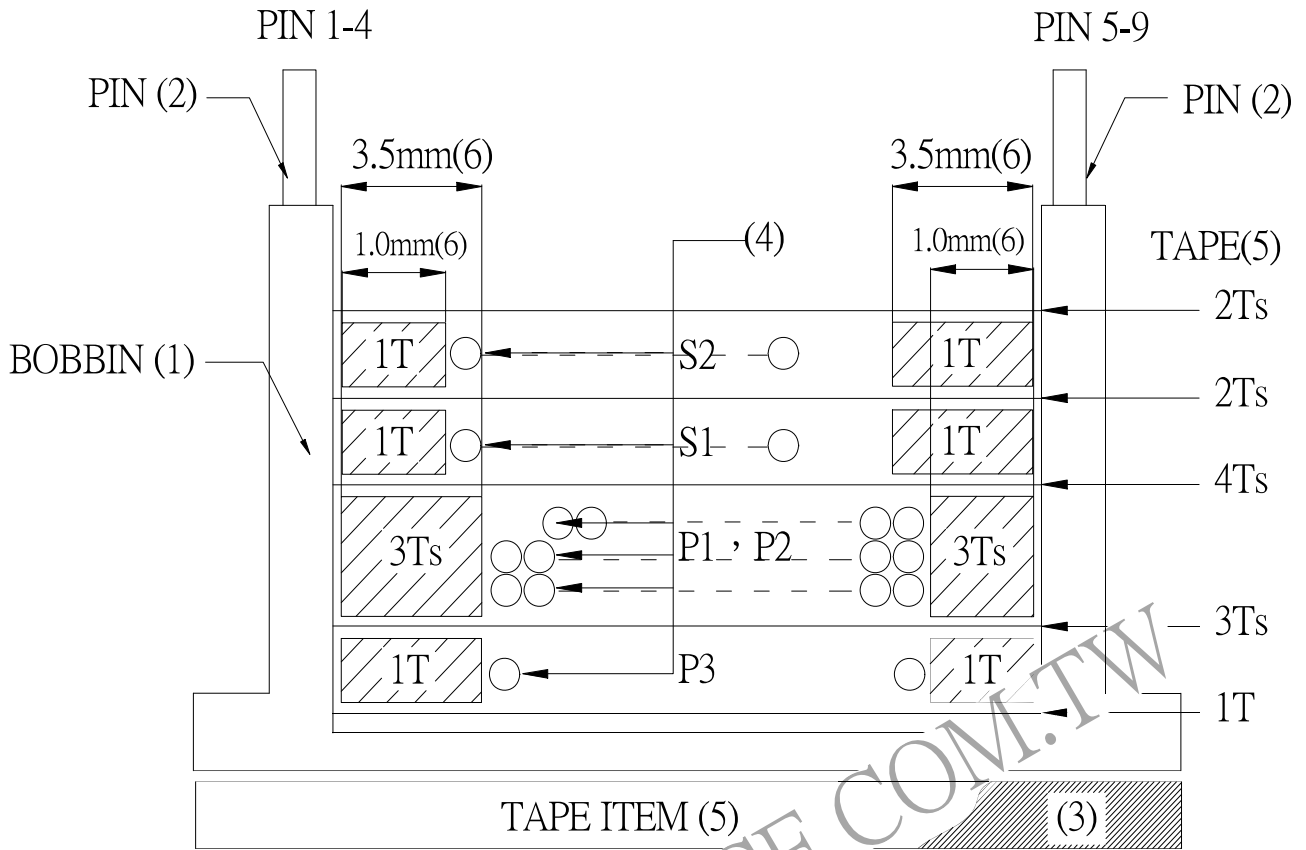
PIN 1-4

PIN 5-9

PIN (2)

PIN (2)

3.5mm(6)

3.5mm(6)

1.0mm(6)

(4)

1.0mm(6)

TAPE(5)

2Ts

BOBBIN (1)

1T

S2

1T

2Ts

1T

S1

1T

4Ts

3Ts

P1，P2

3Ts

3Ts

1T

P3

1T

1T

TAPE ITEM (5)

(3)

COM.TW